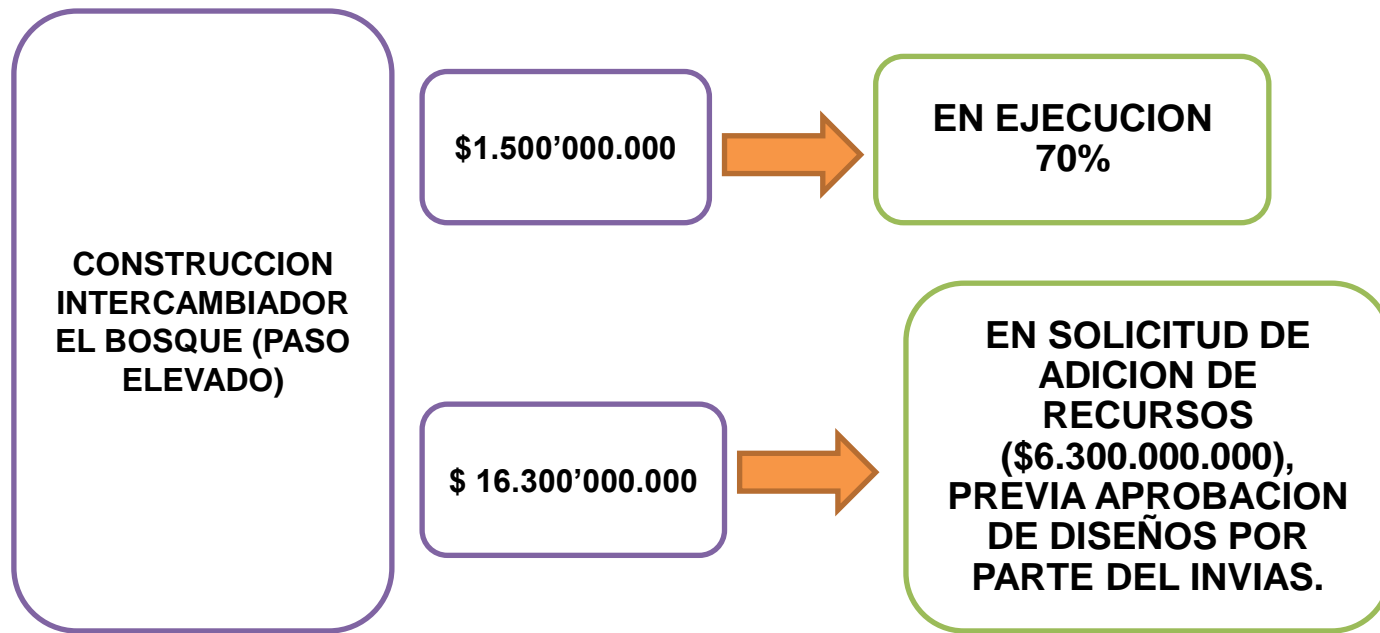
CONSTRUCCION INTERCAMBIADOR EL BOSQUE (PASO ELEVADO)

$1.500’000.000

EN EJECUCION 70%

$ 16.300’000.000

EN SOLICITUD DE ADICION DE RECURSOS ($6.300.000.000), PREVIA APROBACION DE DISEÑOS POR PARTE DEL INVIAS.